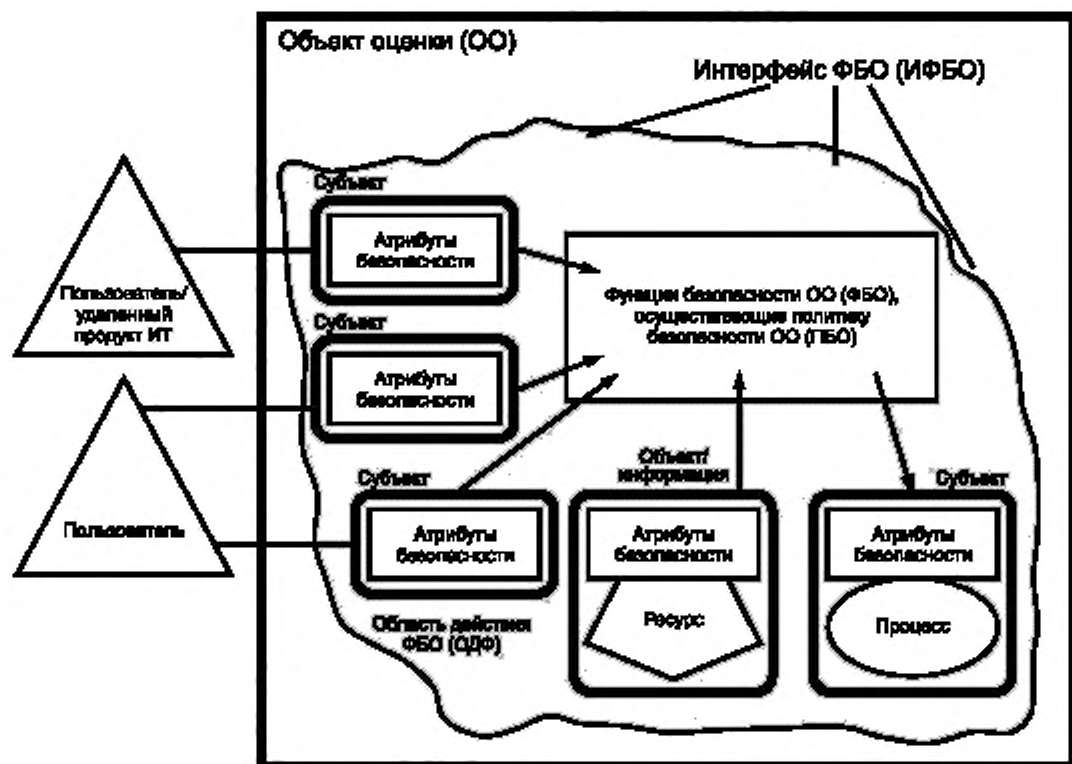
Объект оценки (ОО)

Интерфейс ФБО (ИФБО)

Субъект

Атрибуты безопасности

Пользователь/ удаленный продукт ИТ

Субъект

Атрибуты безопасности

Функции безопасности ОО (ФБО), осуществляющие политику безопасности ОО (ПБО)

Пользователь

Субъект

Атрибуты безопасности

Объект/ информация

Атрибуты безопасности

Ресурс

Субъект

Атрибуты безопасности

Процесс

Область действия ФБО (ОДФ)